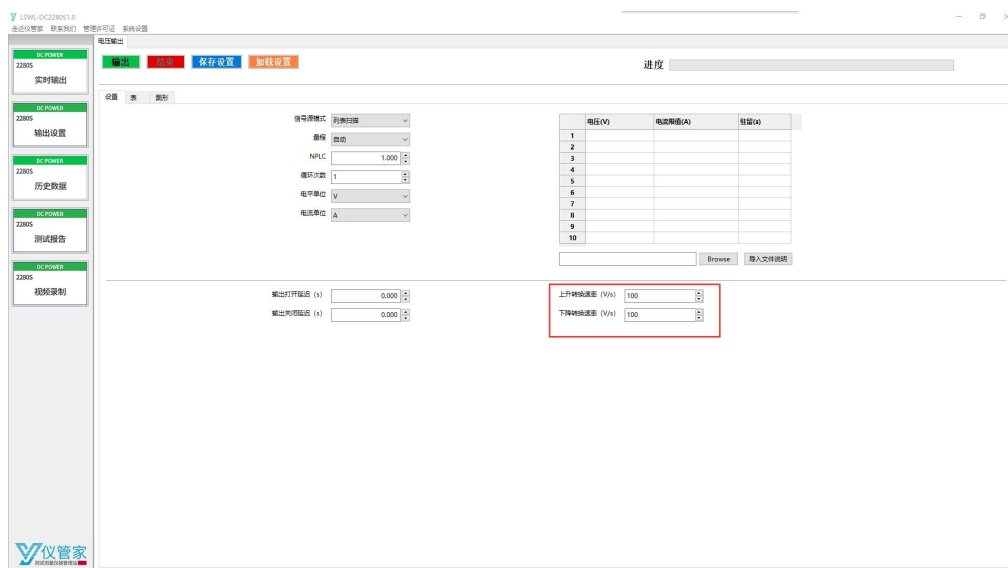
LSWL-DC2280S1.0
走近仪管家 联系我们 管理许可证 系统设置

电压输出

DC POWER
2280S
实时输出

DC POWER
2280S
输出设置

DC POWER
2280S
历史数据

DC POWER
2280S
测试报告

DC POWER
2280S
视频录制

输出 结束 保存设置 加载设置

进度

设置 表 图形

信号源模式 列表扫描
量程 自动
NPLC 1.000
循环次数 1
电平单位 V
电流单位 A

|  | 电压(V) | 电流限值(A) | 驻留(s) |
|---|---|---|---|
| 1 |  |  |  |
| 2 |  |  |  |
| 3 |  |  |  |
| 4 |  |  |  |
| 5 |  |  |  |
| 6 |  |  |  |
| 7 |  |  |  |
| 8 |  |  |  |
| 9 |  |  |  |
| 10 |  |  |  |

Browse 导入文件说明

输出打开延迟（s） 0.000
输出关闭延迟（s） 0.000

上升转换速率（V/s） 100
下降转换速率（V/s） 100

仪管家
测试测量仪器管理端